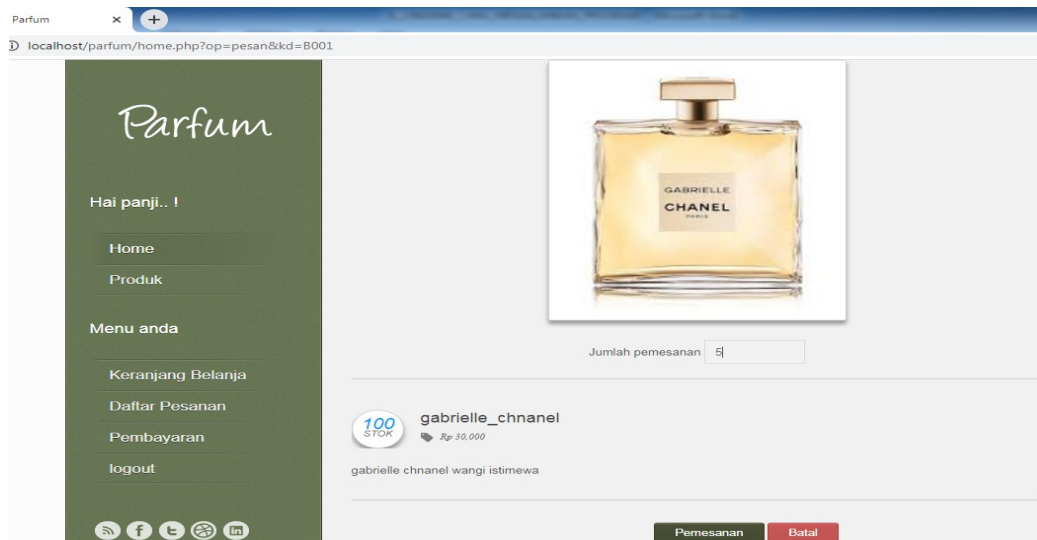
Parfum ×

localhost/parfum/home.php?op=pesan&kd=B001

Parfum

Hai panji.. !

Home

Produk

Menu anda

Keranjang Belanja

Daftar Pesanan

Pembayaran

logout

GABRIELLE
CHANEL
PARIS

Jumlah pemesanan 5

100
STOK

gabrielle_chnanel

Rp 30,000

gabrielle chnanel wangi istimewa

Pemesanan

Batal